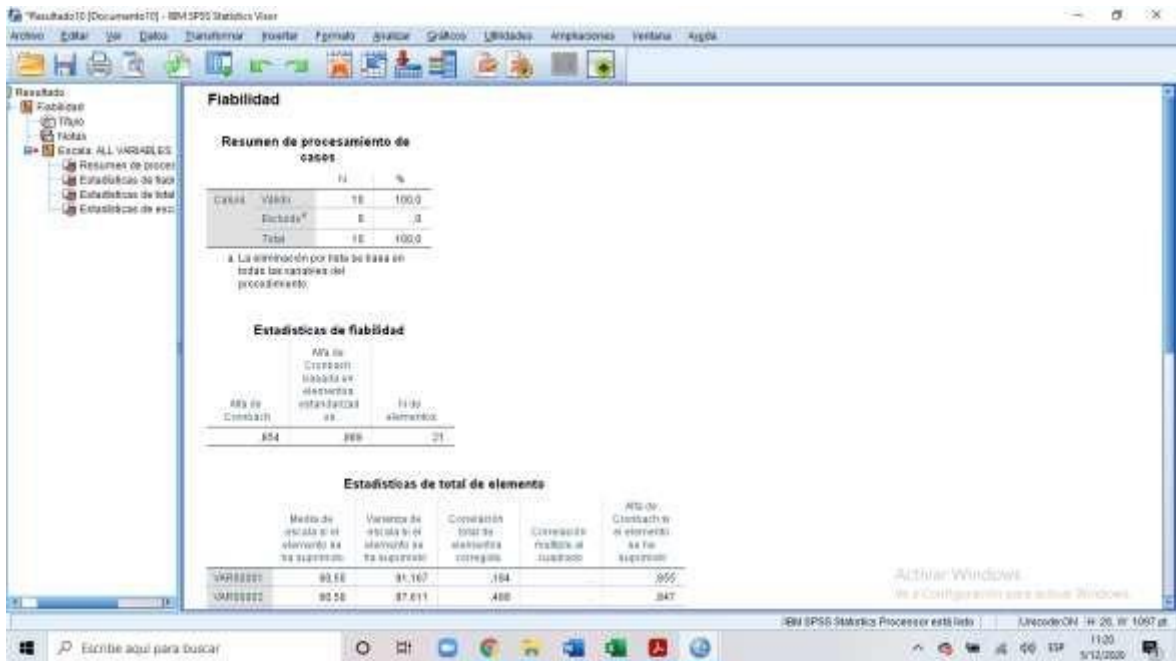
*Resultado10 [Documento10] - IBM SPSS Statistics Visor

Archivo Editar Ver Datos Transformar Insertar Formato Analizar Gráficos Utilidades Ampliaciones Ventana Ayuda

Resultado
Fiabilidad
Título
Notas
Escala: ALL VARIABLES
Resumen de proces
Estadísticas de fiab
Estadísticas de total
Estadísticas de esc

Fiabilidad

Resumen de procesamiento de casos

| | | N | % |
|---|---|---|---|
| Casos | Válido | 10 | 100,0 |
| | Excluido$^a$ | 0 | ,0 |
| | Total | 10 | 100,0 |

a. La eliminación por lista se basa en todas las variables del procedimiento.

Estadísticas de fiabilidad

| Alfa de Cronbach | Alfa de Cronbach basada en elementos estandarizados | N de elementos |
|---|---|---|
| ,854 | ,869 | 21 |

Estadísticas de total de elemento

| | Media de escala si el elemento se ha suprimido | Varianza de escala si el elemento se ha suprimido | Correlación total de elementos corregida | Correlación múltiple al cuadrado | Alfa de Cronbach si el elemento se ha suprimido |
|---|---|---|---|---|---|
| VAR00001 | 90,50 | 91,167 | ,164 | | ,855 |
| VAR00002 | 90,50 | 87,611 | ,400 | | ,847 |

Activar Windows
Ve a Configuración para activar Windows.

IBM SPSS Statistics Processor está listo | Unicode:ON H: 26, W: 1097 pt

Escribe aquí para buscar

ESP 11:20 5/12/2020